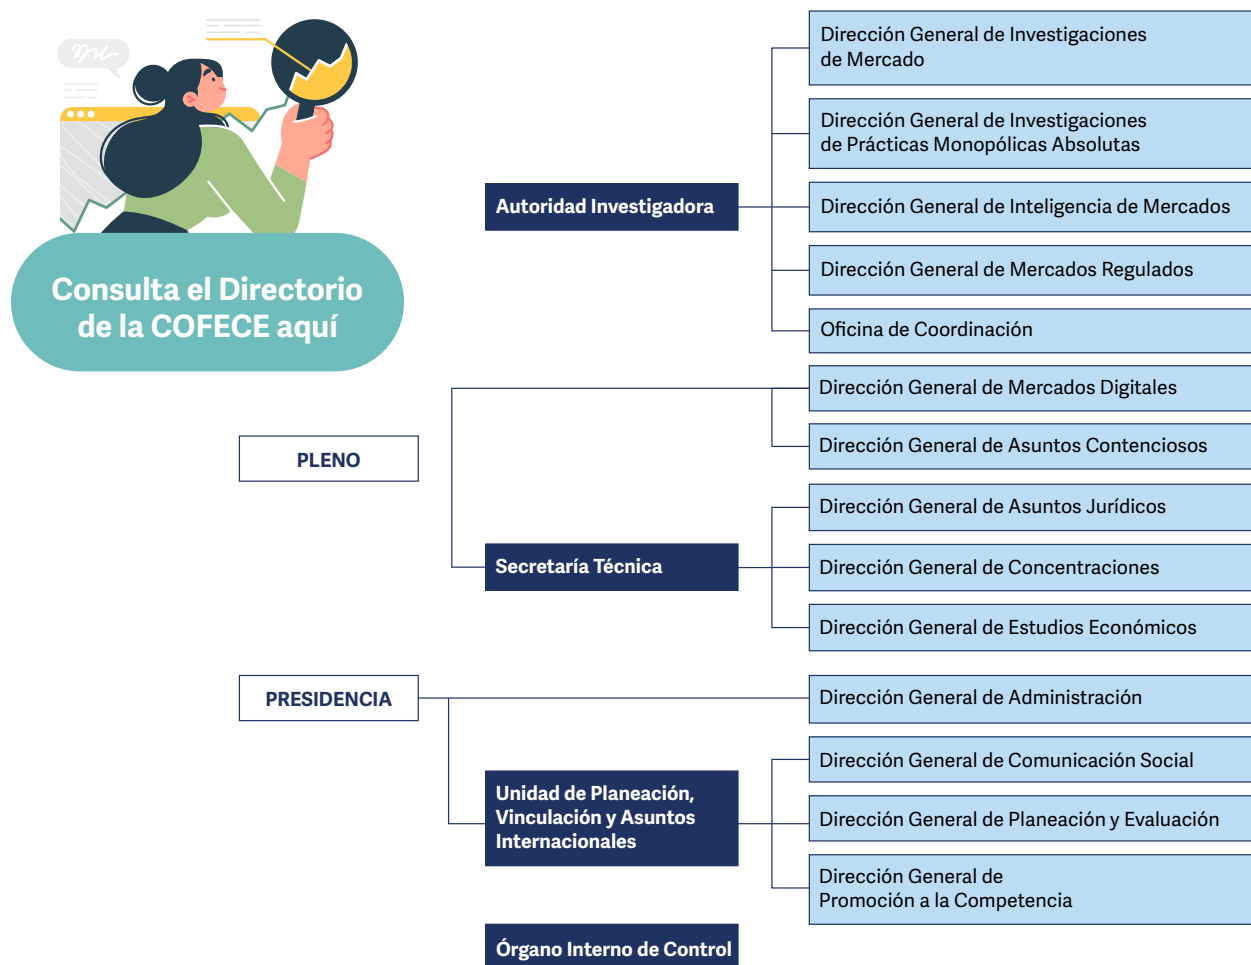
Consulta el Directorio de la COFECE aquí

PLENO

Autoridad Investigadora

Dirección General de Investigaciones de Mercado

Dirección General de Investigaciones de Prácticas Monopólicas Absolutas

Dirección General de Inteligencia de Mercados

Dirección General de Mercados Regulados

Oficina de Coordinación

Dirección General de Mercados Digitales

Dirección General de Asuntos Contenciosos

Secretaría Técnica

Dirección General de Asuntos Jurídicos

Dirección General de Concentraciones

Dirección General de Estudios Económicos

PRESIDENCIA

Dirección General de Administración

Unidad de Planeación, Vinculación y Asuntos Internacionales

Dirección General de Comunicación Social

Dirección General de Planeación y Evaluación

Dirección General de Promoción a la Competencia

Órgano Interno de Control